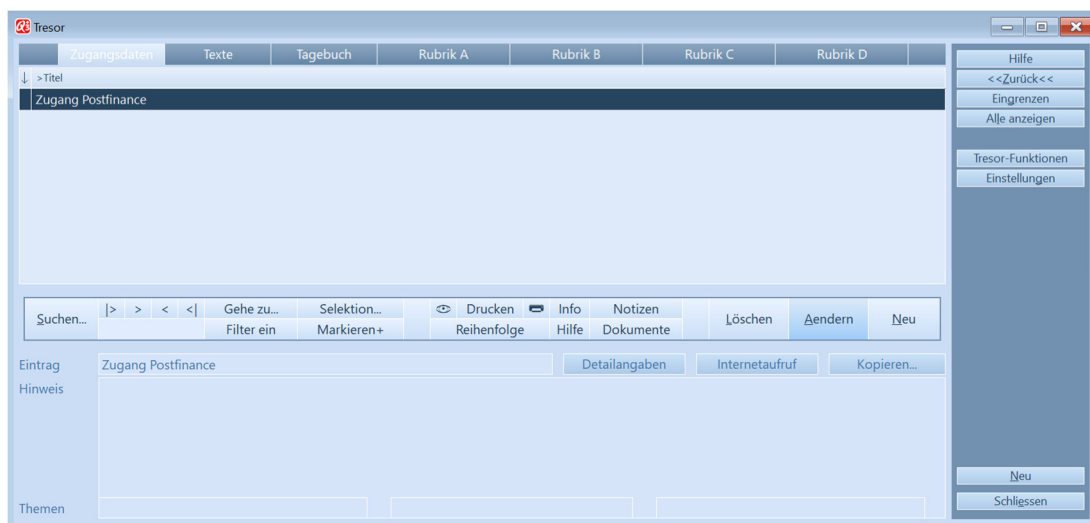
Tresor

Zugangsdaten | Texte | Tagebuch | Rubrik A | Rubrik B | Rubrik C | Rubrik D

↓ >Titel

Zugang Postfinance

Suchen... |> > < <| Gehe zu... Filter ein Selektion... Markieren+ Drucken Reihenfolge Info Hilfe Notizen Dokumente Löschen Aendern Neu

Eintrag Zugang Postfinance Detailangaben Internetaufruf Kopieren...

Hinweis

Themen

Hilfe
<<Zurück<<
Eingrenzen
Alle anzeigen
Tresor-Funktionen
Einstellungen
Neu
Schliessen